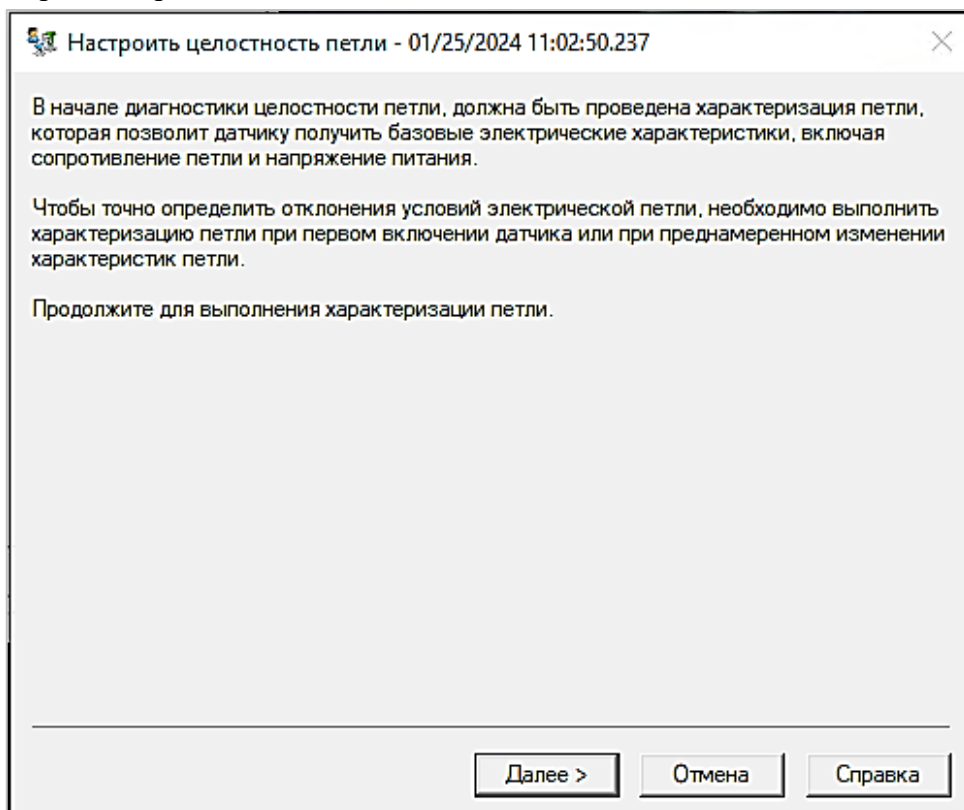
Настроить целостность петли - 01/25/2024 11:02:50.237

В начале диагностики целостности петли, должна быть проведена характеризация петли, которая позволит датчику получить базовые электрические характеристики, включая сопротивление петли и напряжение питания.

Чтобы точно определить отклонения условий электрической петли, необходимо выполнить характеризацию петли при первом включении датчика или при преднамеренном изменении характеристик петли.

Продолжите для выполнения характеризации петли.

Далее >
Отмена
Справка